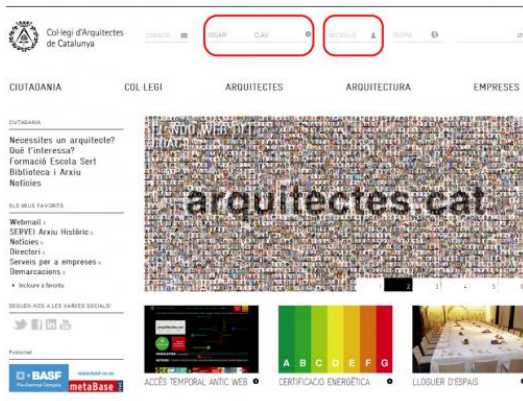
Col·legi d'Arquitectes de Catalunya

CERCA

USUARI CLAU

REGISTRE

IDIOMA

CIUTADANIA COL·LEGI ARQUITECTES ARQUITECTURA EMPRESES

CIUTADANIA

Necessites un arquitecte?
Què t'interessa?
Formació Escola Sert
Biblioteca i Arxiu
Notícies

ELS MEUS FAVORITS

Webmail
SERVEI Arxiu Històric
Notícies
Directori
Serveis per a empreses
Demarcacions

• Incloure a favorits

SEGUEIX-NOS A LES XARXES SOCIALS!

Publicitat

BASF
The Chemical Company
www.basf-cc.es
metaBase

EL NOU WEB DEL COAC

arquitectes.cat

2 3 4 5

A B C D E F G

ACCÉS TEMPORAL ANTIC WEB

CERTIFICACIÓ ENERGÈTICA

LLOGUER D'ESPAIS